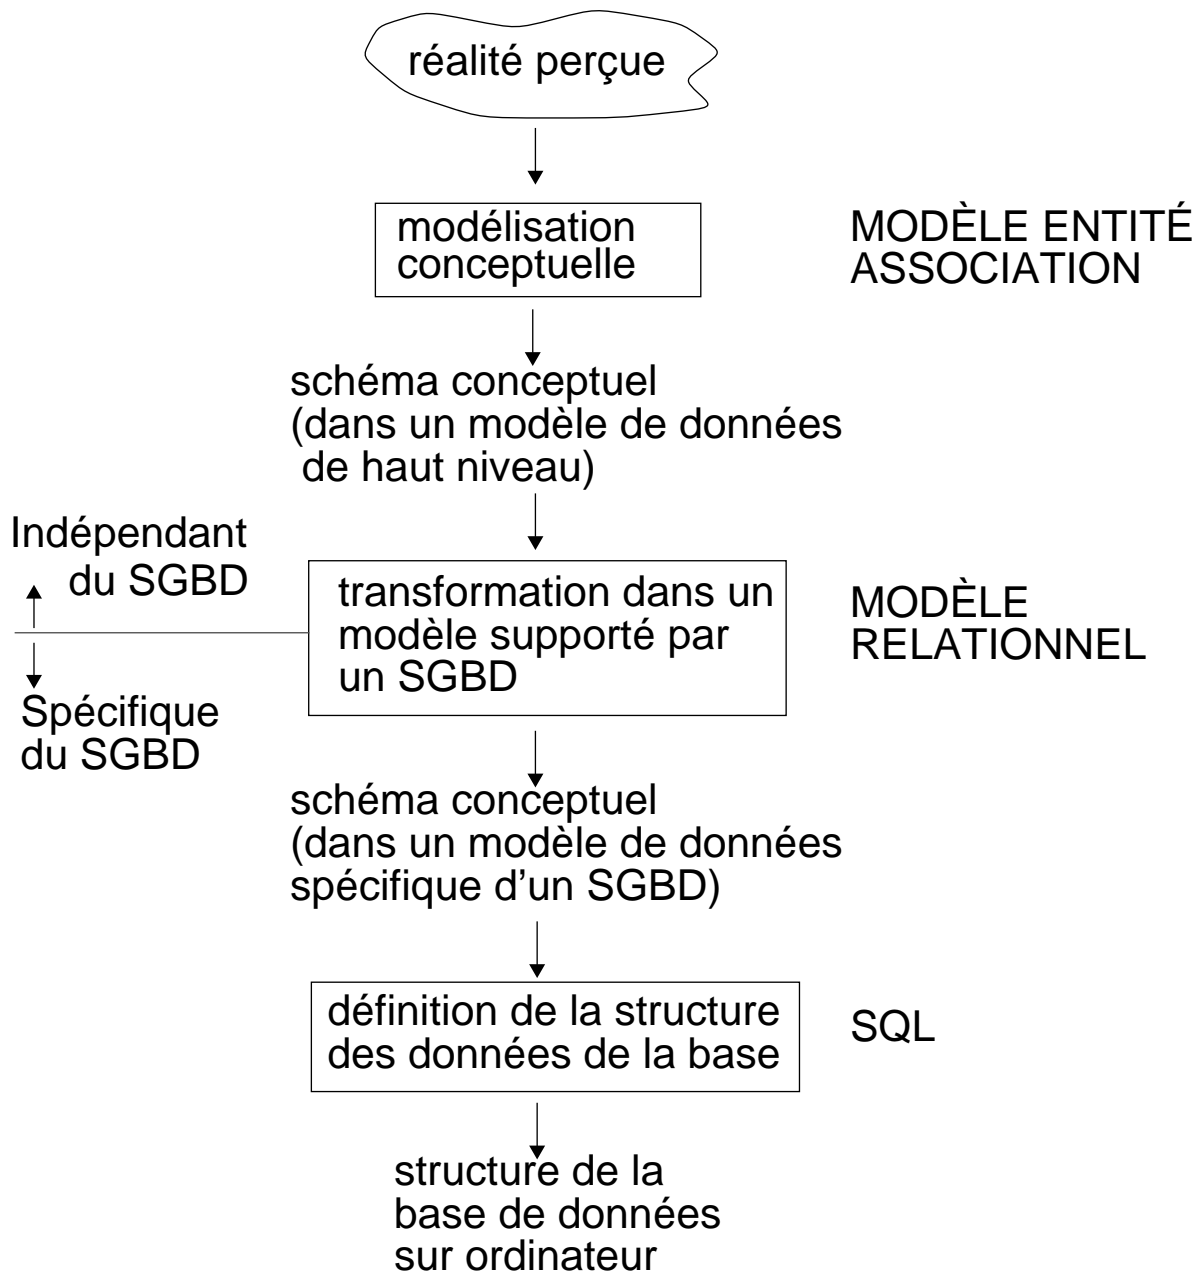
réalité perçue

modélisation conceptuelle

MODÈLE ENTITÉ ASSOCIATION

schéma conceptuel (dans un modèle de données de haut niveau)

Indépendant du SGBD

Spécifique du SGBD

transformation dans un modèle supporté par un SGBD

MODÈLE RELATIONNEL

schéma conceptuel (dans un modèle de données spécifique d'un SGBD)

définition de la structure des données de la base

SQL

structure de la base de données sur ordinateur